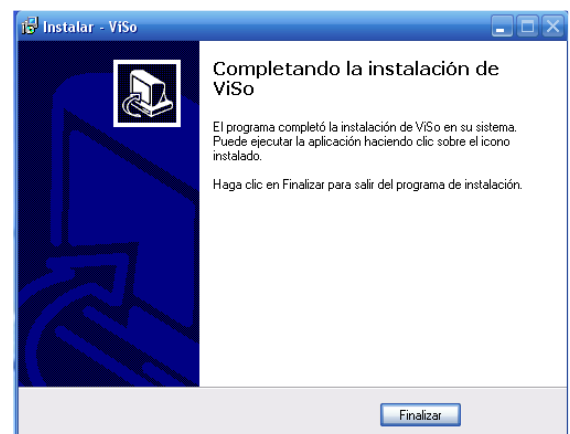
Instalar - ViSo

Completando la instalación de ViSo

El programa completó la instalación de ViSo en su sistema. Puede ejecutar la aplicación haciendo clic sobre el icono instalado.

Haga clic en Finalizar para salir del programa de instalación.

Finalizar